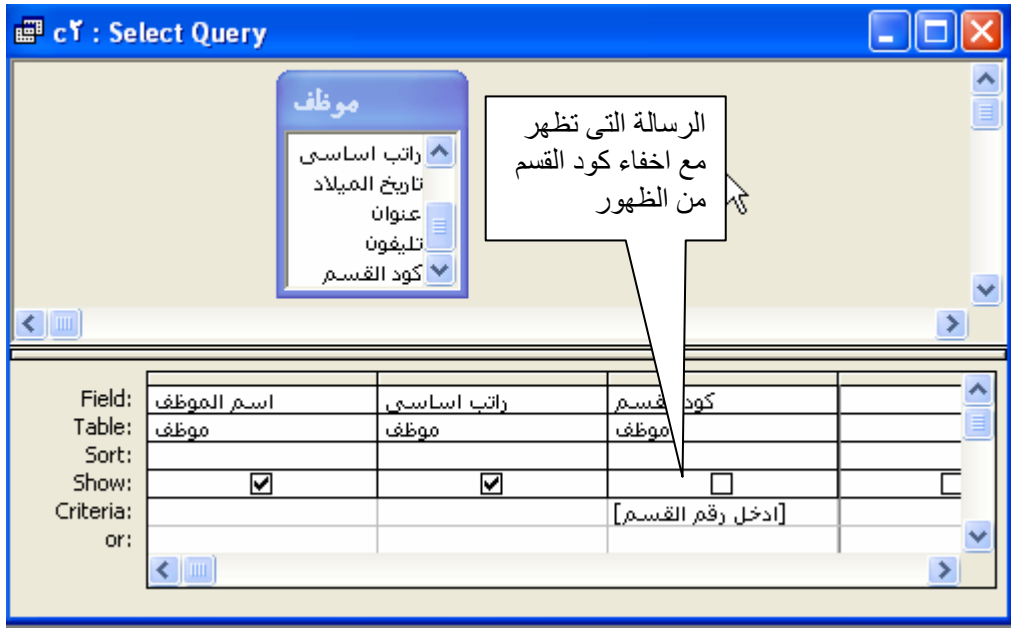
c٢ : Select Query

موظف
راتب اساسى
تاريخ الميلاد
عنوان
تليفون
كود القسم

الرسالة التى تظهر مع اخفاء كود القسم من الظهور

| | | | |
|---|---|---|---|
| Field: | اسم الموظف | راتب اساسى | كود القسم |
| Table: | موظف | موظف | موظف |
| Sort: | | | |
| Show: | ☑ | ☑ | ☐ |
| Criteria: | | | [ادخل رقم القسم] |
| or: | | | |